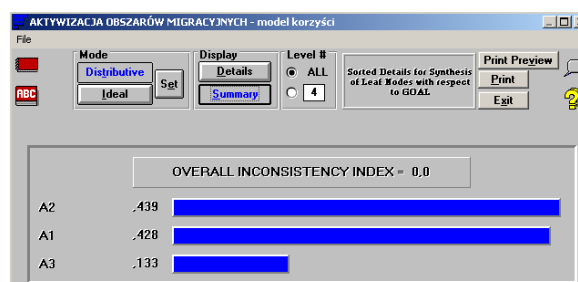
AKTYWIZACJA OBSZARÓW MIGRACYJNYCH - model korzyści

File

ABC

Mode
Distributive
Ideal
Set

Display
Details
Summary

Level #
ALL
4

Sorted Details for Synthesis of Leaf Nodes with respect to GOAL

Print Preview
Print
Exit

OVERALL INCONSISTENCY INDEX = 0,0

| A2 | ,439 |
|---|---|
| A1 | ,428 |
| A3 | ,133 |